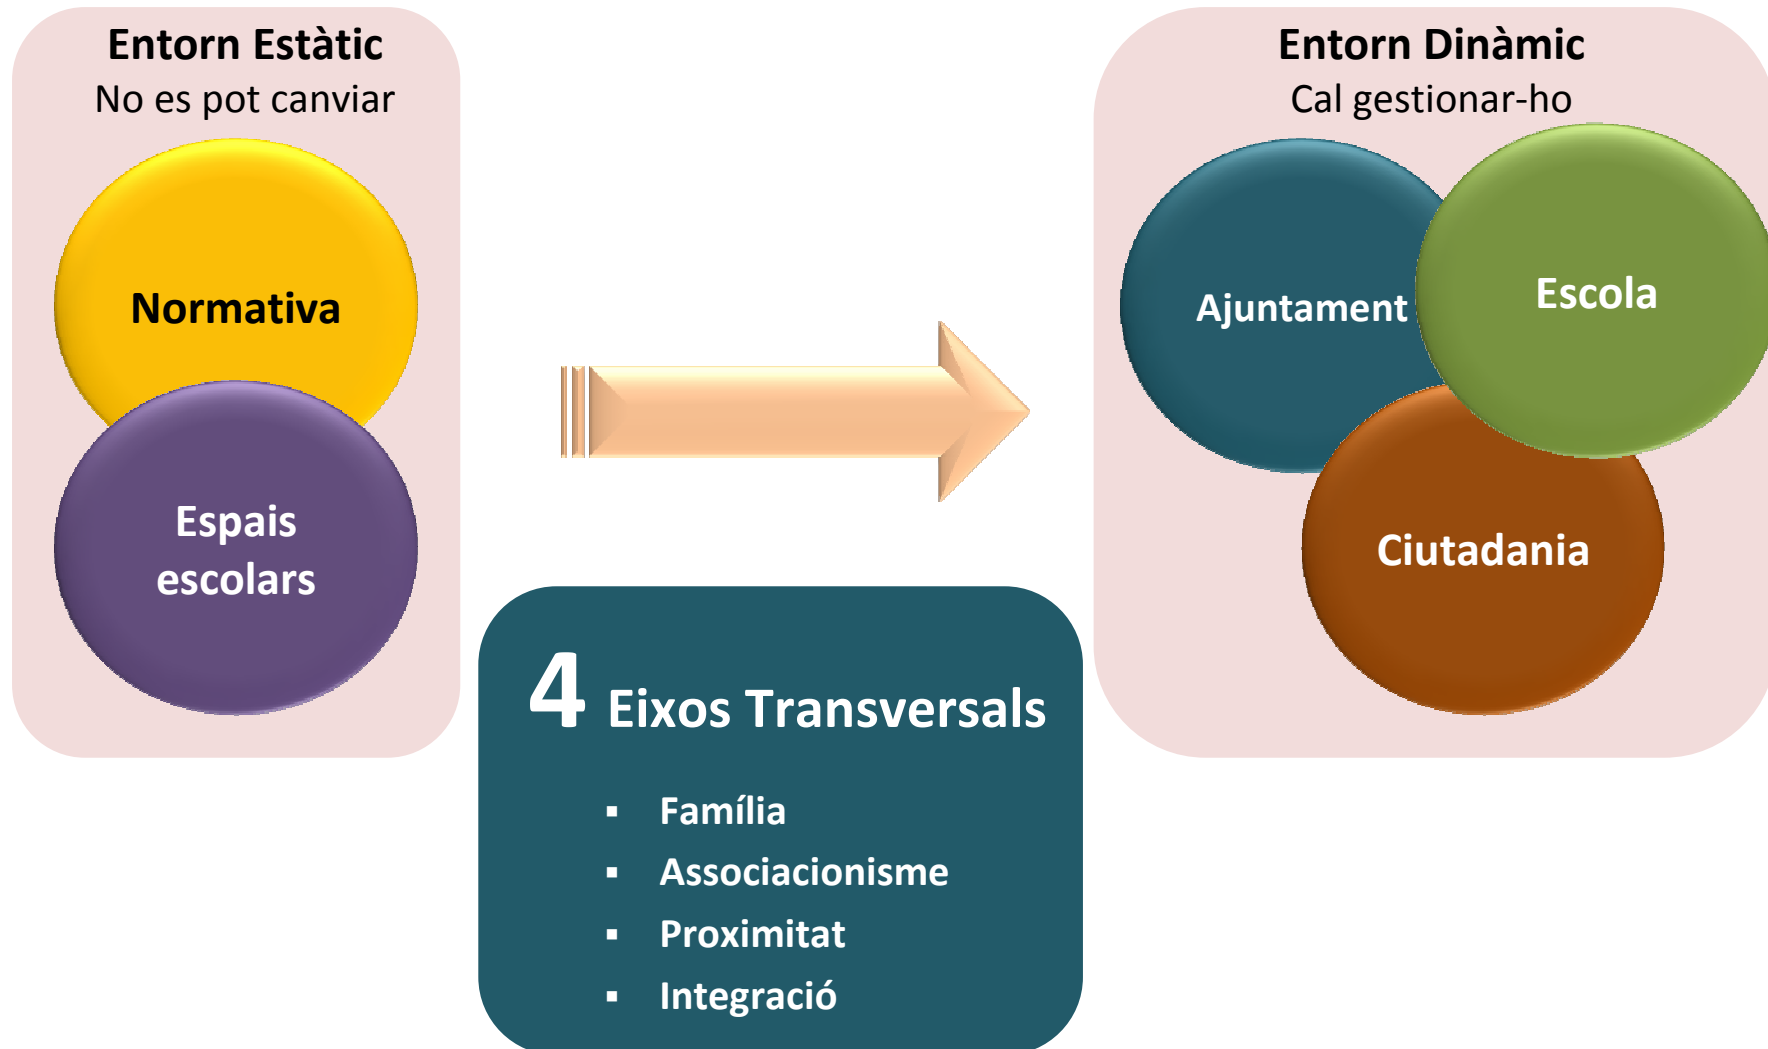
Entorn Estàtic
No es pot canviar

Normativa

Espais escolars

Entorn Dinàmic
Cal gestionar-ho

Ajuntament

Escola

Ciutadania

4 Eixos Transversals

- Família
- Associacionisme
- Proximitat
- Integració